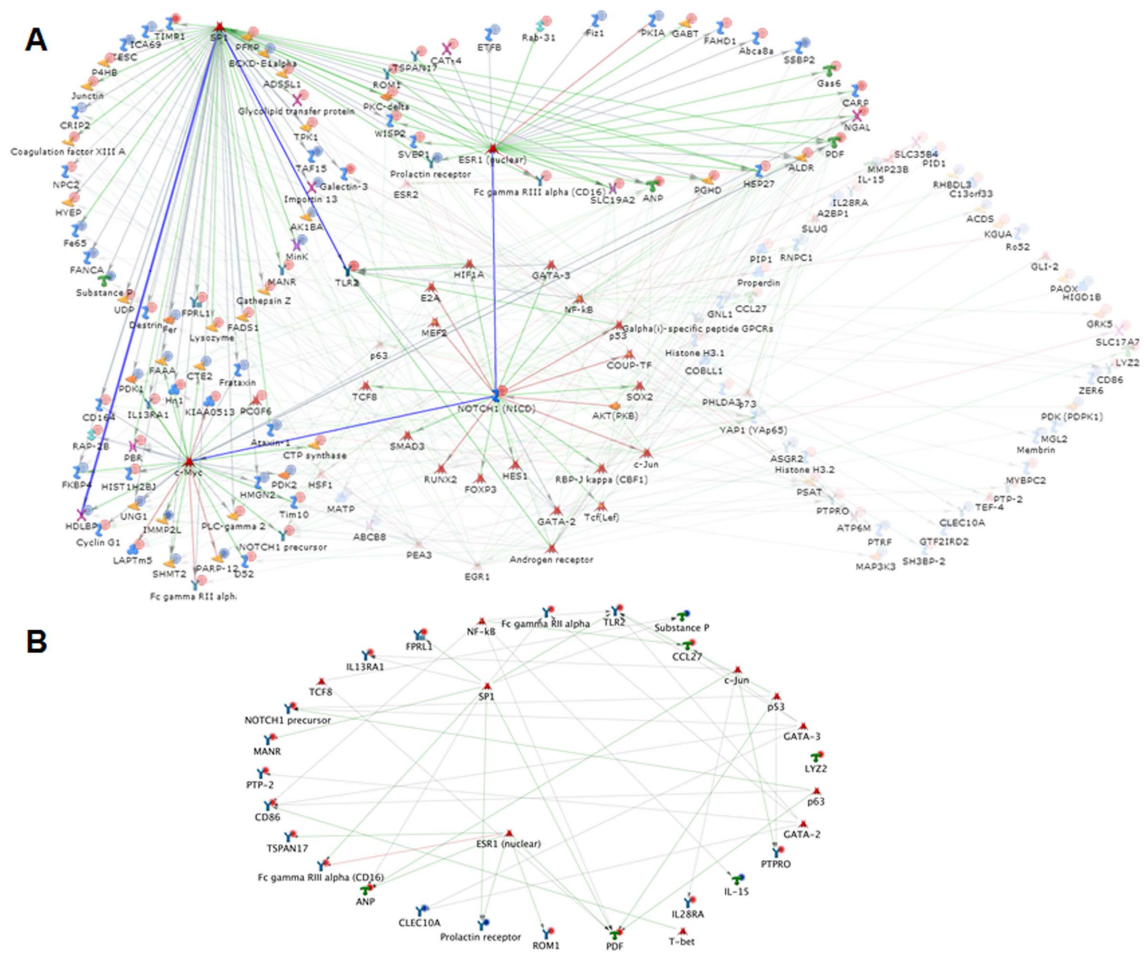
A

SP1
TIMP1
ICA69
TESC
P4HB
Junctin
CRIP2
Coagulation factor XIII A
NPC2
HYEP
Fe65
FANCA
Substance P
UDP
Destrin
Fer
FPRL1
Lysozyme
FAAA
PDK1
CD164
IL13RA1
Hn1
CTE2
KIAA0513
RAP-2B
PBR
FKBP4
HIST1H2BJ
HDLBP
UNG1
Cyclin G1
LAPTm5
IMMP2L
SHMT2
PARP-12
CD52
Fc gamma RII alph.
c-Myc
PFKP
BCKD-E1alpha
ADSSL1
Glycolipid transfer protein
TPK1
TAF15
Galectin-3
Importin 13
AK1BA
MinK
MANR
Cathepsin Z
FADS1
Frataxin
PCGF6
Ataxin-1
CTP synthase
PDK2
HSF1
HMGN2
Tim10
PLC-gamma 2
NOTCH1 precursor
CAT-4
TSPAN17
ROM1
PKC-delta
WISP2
SVEP1
Prolactin receptor
ESR2
ETFB
Rab-31
Fiz1
PKIA
GABT
FAHD1
Abca8a
SSBP2
Gas6
CARP
NGAL
PDF
ALDR
HSP27
PGHD
ANP
SLC19A2
ESR1 (nuclear)
Fc gamma RIII alpha (CD16)
TLR2
HIF1A
GATA-3
E2A
NF-kB
MEF2
p53
Galpha(i)-specific peptide GPCRs
p63
COUP-TF
TCF8
NOTCH1 (NICD)
SOX2
AKT(PKB)
SMAD3
RUNX2
FOXP3
HES1
RBP-J kappa (CBF1)
c-Jun
GATA-2
Tcf(Lef)
Androgen receptor
MATP
ABCB8
PEA3
EGR1
SLC35B4
MMP23B
PID1
IL-15
RHBDL3
C13orf33
IL28RA
A2BP1
SLUG
ACDS
KGUA
Ro52
PIP1
RNPC1
Properdin
GLI-2
PAOX
HIGD1B
GNL1
CCL27
GRK5
SLC17A7
Histone H3.1
COBLL1
LYZ2
CD86
ZER6
PHLDA3
p73
YAP1 (YAp65)
PDK (PDPK1)
MGL2
Membrin
ASGR2
Histone H3.2
MYBPC2
PSAT
PTP-2
TEF-4
PTPRO
ATP6M
CLEC10A
PTRF
GTF2IRD2
MAP3K3
SH3BP-2

B

NF-kB
Fc gamma RII alpha
TLR2
Substance P
FPRL1
CCL27
IL13RA1
c-Jun
TCF8
SP1
p53
NOTCH1 precursor
GATA-3
MANR
LYZ2
PTP-2
p63
CD86
GATA-2
TSPAN17
ESR1 (nuclear)
PTPRO
Fc gamma RIII alpha (CD16)
IL-15
ANP
IL28RA
CLEC10A
Prolactin receptor
ROM1
PDF
T-bet